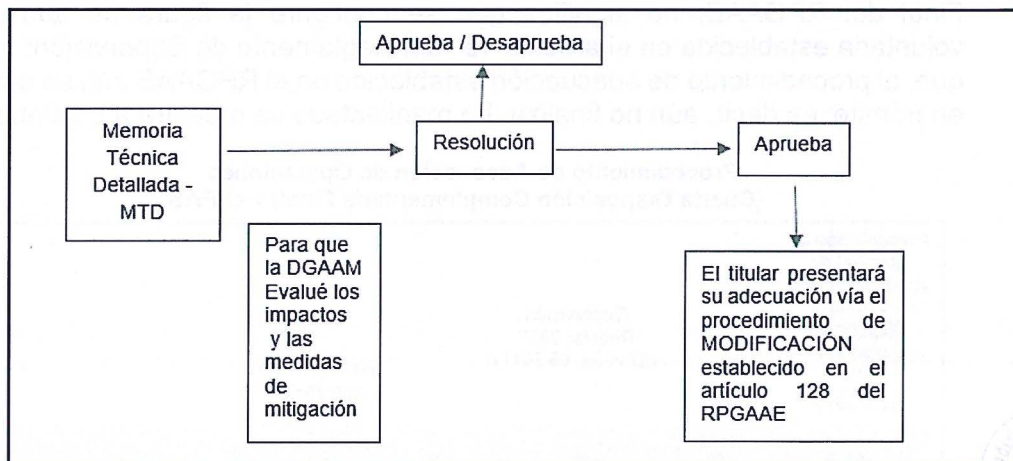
Aprueba / Desaprueba

Memoria Técnica Detallada - MTD

Resolución

Aprueba

Para que la DGAAM Evalué los impactos y las medidas de mitigación

El titular presentará su adecuación vía el procedimiento de MODIFICACIÓN establecido en el artículo 128 del RPGAAE